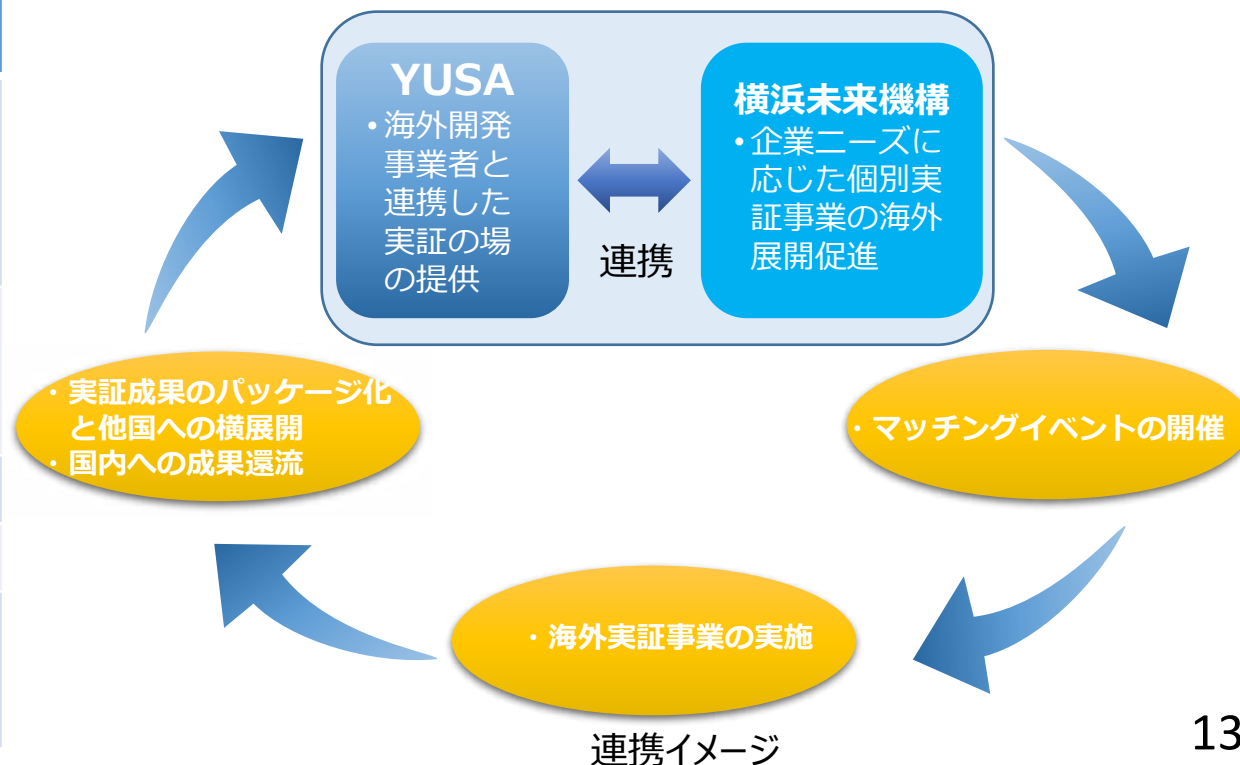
YUSA
・海外開発事業者と連携した実証の場の提供

連携

横浜未来機構
・企業ニーズに応じた個別実証事業の海外展開促進

・マッチングイベントの開催

・海外実証事業の実施

・実証成果のパッケージ化と他国への横展開
・国内への成果還流

連携イメージ

13